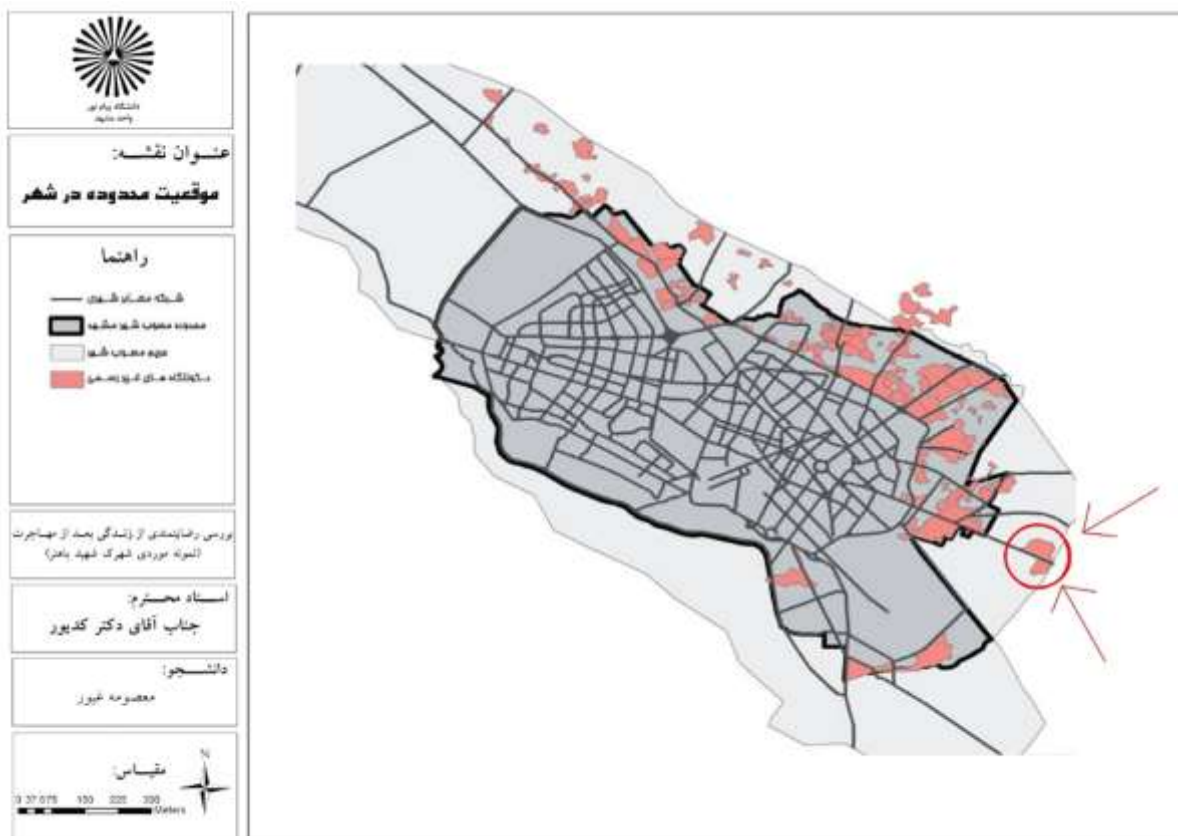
دانشگاه پیام نور
واحد مشهد

عنـوان نقشـه:
موقعیت محدوده در شهر

راهنما
شبکه معابر شهری
محدوده مصوب شهر مشهد
حریم مصوب شهر
سکونتگاه های غیر رسمی

بررسی رضایتمندی از زندگی بعد از مهاجرت (نمونه موردی شهرک شهید باهنر)

استـاد محتـرم:
جناب آقای دکتر کدیور

دانشــجو:
معصومه غیور

مقیـاس:
N
0 37.075 150 225 300 Meters